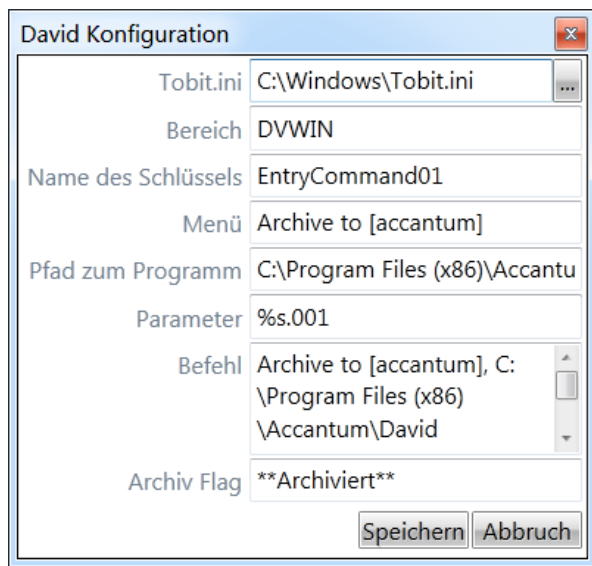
David Konfiguration

Tobit.ini C:\Windows\Tobit.ini ...

Bereich DVWIN

Name des Schlüssels EntryCommand01

Menü Archive to [accantum]

Pfad zum Programm C:\Program Files (x86)\Accantu

Parameter %s.001

Befehl Archive to [accantum], C:\Program Files (x86)\Accantum\David

Archiv Flag **Archiviert**

Speichern Abbruch